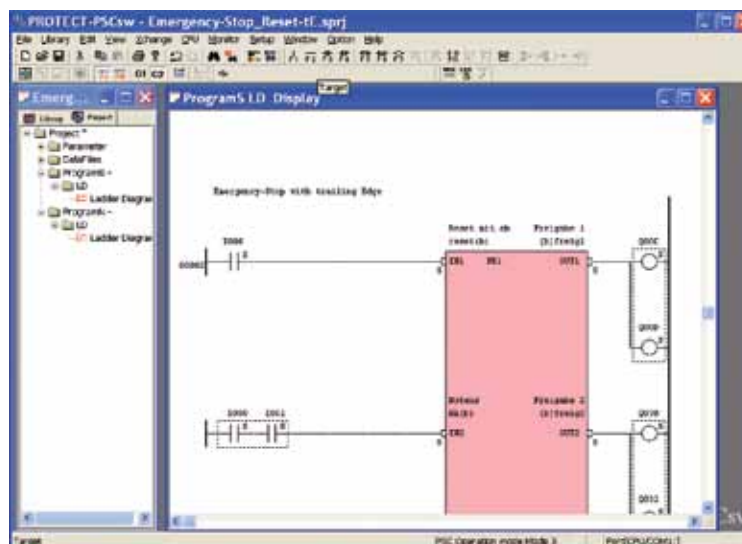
PROTECT-PSCsw - Emergency-Stop_Reset-tE.sprj

File Library Edit View Exchange CPU Monitor Setup Window Option Help

Target

Emerg...

Library Project

Project *
Parameter
DataFiles
Program1 -
LD
Ladder Diagra
Program2 -
LD
Ladder Diagra

Program5 LD Display

Emergency-Stop with trailing Edge

Reset mit ab
remstdk
Freigabe 1
(Sifreigi)

EN1 EN1 OUT1

Notaus
NA(D)
Freigabe 2
(Sifreig)

EN2 OUT2

X000
X000 X011

Q000
Q000
Q010
Q011

Target

PSC Operation mode Mode 3

Port(CPU)COM1:1